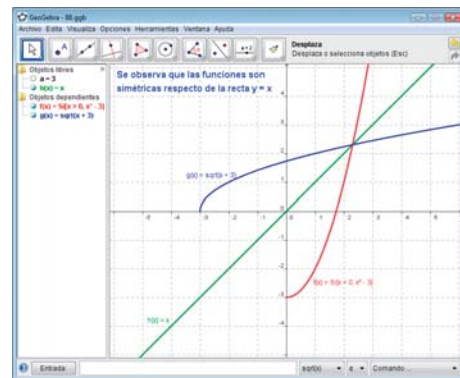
GeoGebra - 88.ggb

Archivo Edita Visualiza Opciones Herramientas Ventana Ayuda

Desplaza
Desplaza o selecciona objetos (Esc)

Objetos libres
a = 3
h(x) = x
Objetos dependientes
f(x) = Si[x ≥ 0, x² - 3]
g(x) = sqrt(x + 3)

Se observa que las funciones son simétricas respecto de la recta y = x

g(x) = sqrt(x + 3)

f(x) = Si[x ≥ 0, x² - 3]

h(x) = x

-6 -4 -2 0 2 4 6

Entrada: sqrt(x) α Comando ...